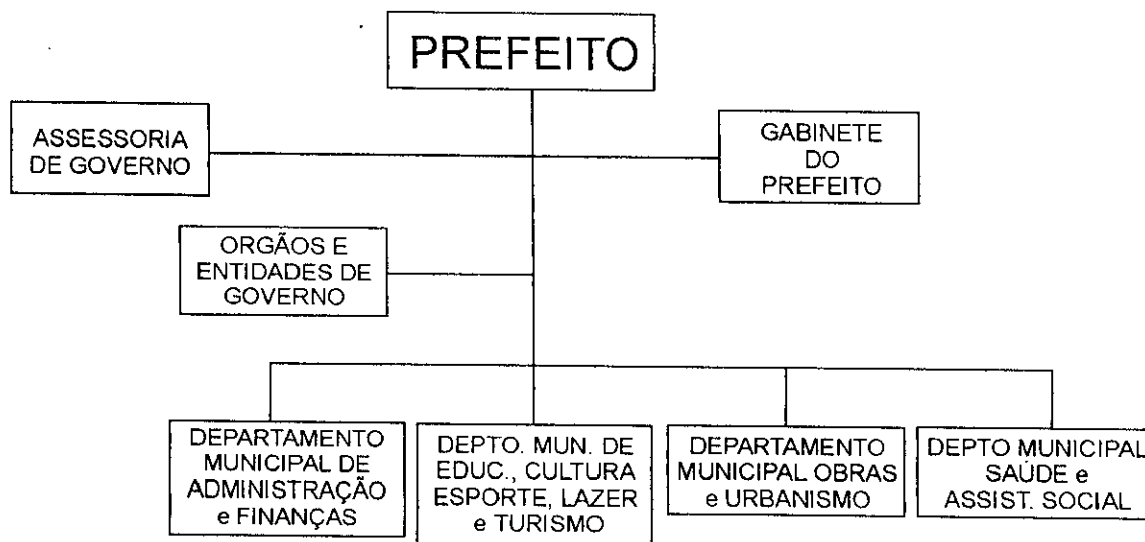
PREFEITO

ASSESSORIA DE GOVERNO

GABINETE DO PREFEITO

ORGÃOS E ENTIDADES DE GOVERNO

DEPARTAMENTO MUNICIPAL DE ADMINISTRAÇÃO e FINANÇAS

DEPTO. MUN. DE EDUC., CULTURA ESPORTE, LAZER e TURISMO

DEPARTAMENTO MUNICIPAL OBRAS e URBANISMO

DEPTO MUNICIPAL SAÚDE e ASSIST. SOCIAL